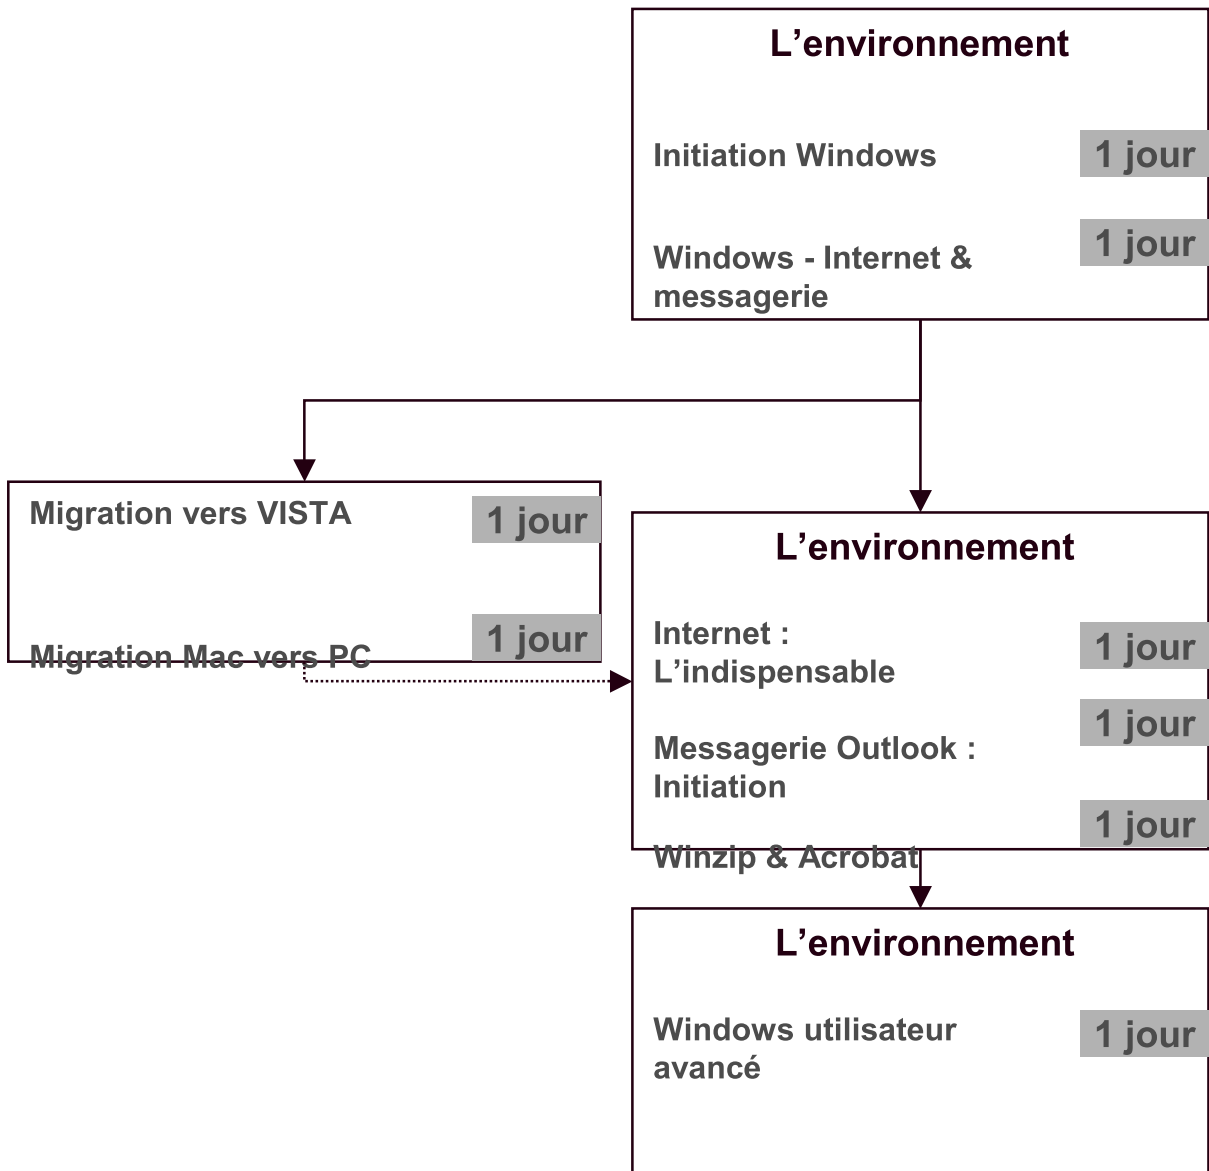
L’environnement

Initiation Windows 1 jour

Windows - Internet & messagerie 1 jour

Migration vers VISTA 1 jour

Migration Mac vers PC 1 jour

L’environnement

Internet : L’indispensable 1 jour

Messagerie Outlook : Initiation 1 jour

Winzip & Acrobat 1 jour

L’environnement

Windows utilisateur avancé 1 jour